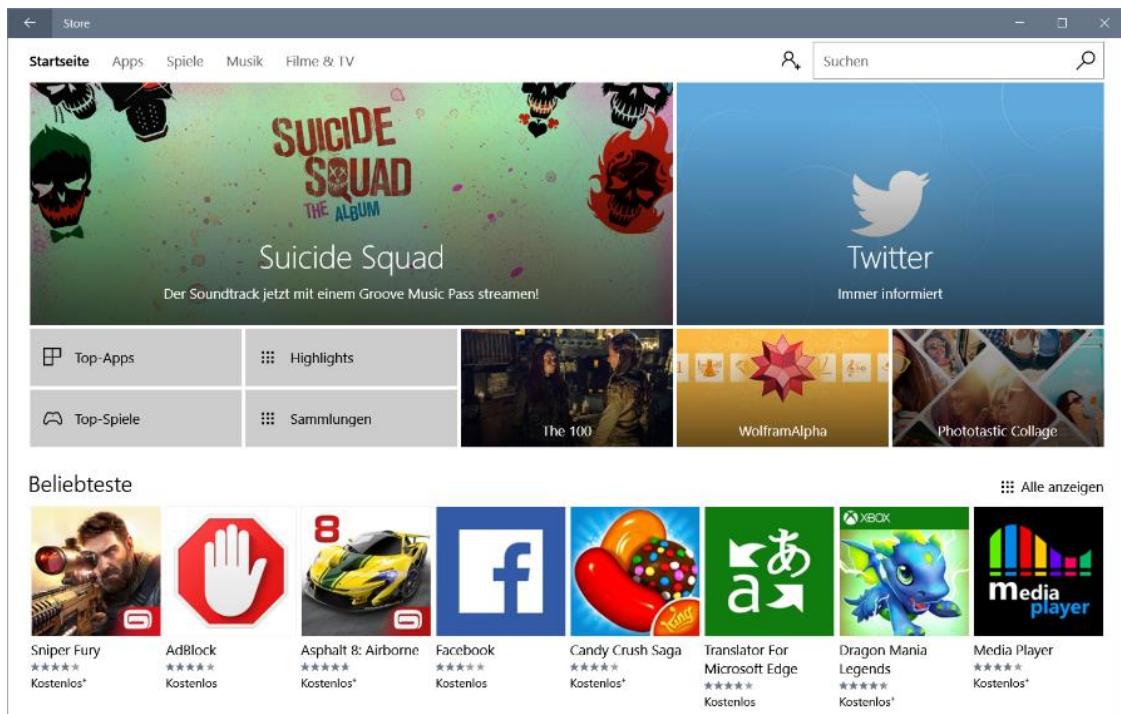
Store

Startseite Apps Spiele Musik Filme & TV

Suchen

SUICIDE SQUAD THE ALBUM

Suicide Squad

Der Soundtrack jetzt mit einem Groove Music Pass streamen!

Twitter

Immer informiert

Top-Apps

Highlights

Top-Spiele

Sammlungen

The 100

WolframAlpha

Phototastic Collage

Beliebteste

Alle anzeigen

Sniper Fury
Kostenlos⁺

AdBlock
Kostenlos

Asphalt 8: Airborne
Kostenlos⁺

Facebook
Kostenlos

Candy Crush Saga
Kostenlos⁺

Translator For Microsoft Edge
Kostenlos

XBOX
Dragon Mania Legends
Kostenlos⁺

media player
Media Player
Kostenlos⁺